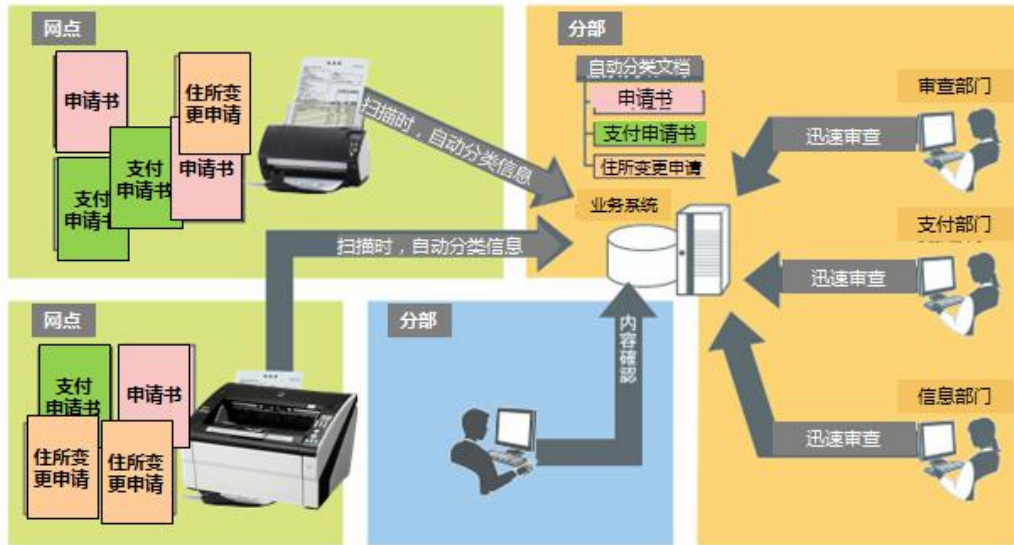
网点

申请书

住所变更申请

支付申请书

申请书

支付申请书

扫描时，自动分类信息

扫描时，自动分类信息

网点

支付申请书

申请书

住所变更申请

住所变更申请

分部

自动分类文档

申请书

支付申请书

住所变更申请

业务系统

审查部门

迅速审查

支付部门

迅速审查

信息部门

迅速审查

分部

内容確認